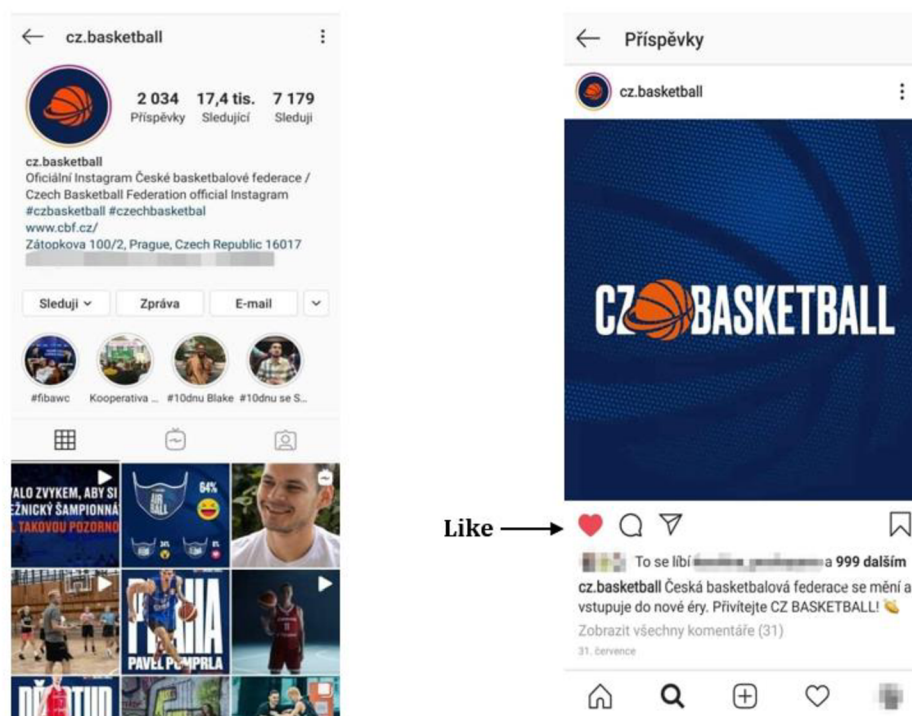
cz.basketball

2 034 Příspěvky
17,4 tis. Sledující
7 179 Sleduji

cz.basketball
Oficiální Instagram České basketbalové federace / Czech Basketball Federation official Instagram
#czbasketball #czechbasketbal
www.cbf.cz/
Zátopkova 100/2, Prague, Czech Republic 16017
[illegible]

Sleduji
Zpráva
E-mail

#fibawc
Kooperativa ...
#10dnu Blake
#10dnu se S...

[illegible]ALO ZVYKEM, ABY SI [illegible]EŽNICKÝ ŠAMPIONNÁ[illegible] TAKOVOU POZORNO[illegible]

AIR BALL
64%

PRAHA
PAVEL PUMPRLA

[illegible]

Příspěvky

cz.basketball

CZ BASKETBALL

Like

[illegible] To se líbí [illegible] a 999 dalším
cz.basketball Česká basketbalová federace se mění a vstupuje do nové éry. Přivítejte CZ BASKETBALL!
Zobrazit všechny komentáře (31)
31. července